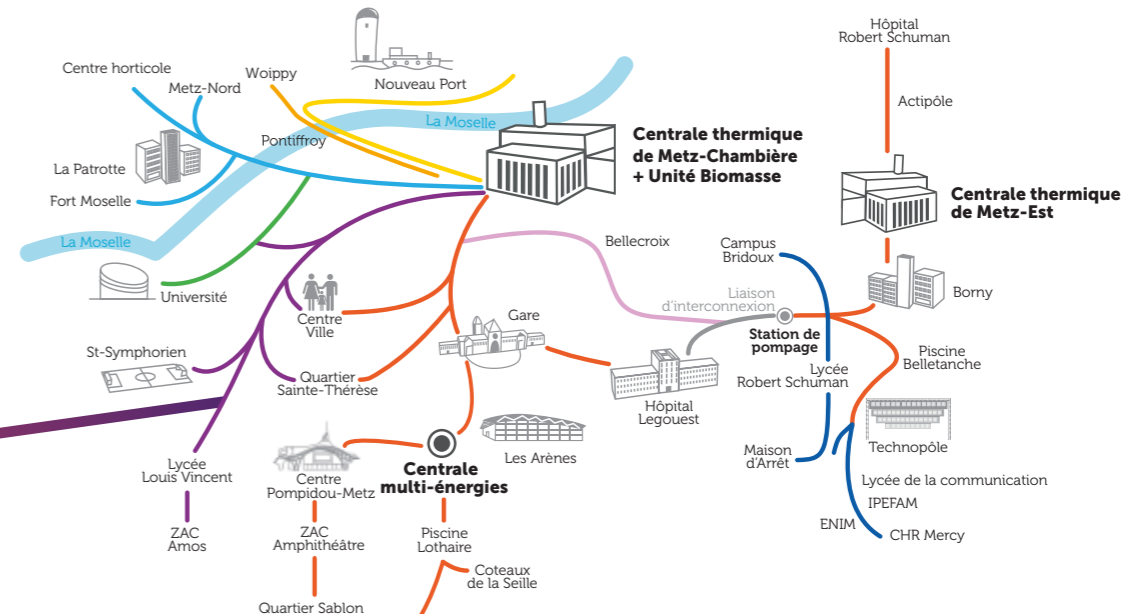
Hôpital Robert Schuman

Actipôle

Centrale thermique de Metz-Est

Borny

Nouveau Port

Woippy

Centre horticole

Metz-Nord

La Moselle

Centrale thermique de Metz-Chambière + Unité Biomasse

Pontiffroy

La Patrotte

Fort Moselle

La Moselle

Université

Bellecroix

Campus Bridoux

Liaison d'interconnexion

Station de pompage

Centre Ville

Gare

St-Symphorien

Quartier Sainte-Thérèse

Lycée Robert Schuman

Piscine Belletanche

Hôpital Legouest

Technopôle

Les Arènes

Maison d'Arrêt

Lycée Louis Vincent

Centre Pompidou-Metz

Centrale multi-énergies

Lycée de la communication

IPEFAM

ENIM

CHR Mercy

ZAC Amos

ZAC Amphithéâtre

Piscine Lothaire

Coteaux de la Seille

Quartier Sablon